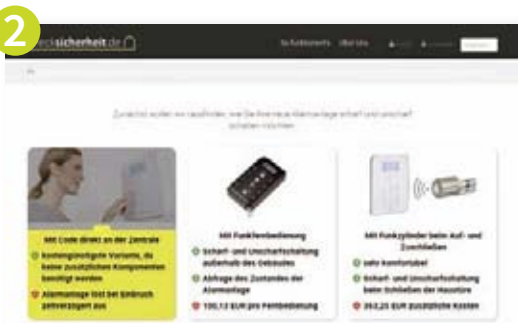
2

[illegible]sicherheit.de

So funktioniert's Über uns

Zunächst wollen wir rausfinden, wie Sie Ihre neue Alarmanlage scharf und unscharf schalten möchten.

Mit Code direkt an der Zentrale

kostengünstigste Variante, da keine zusätzlichen Komponenten benötigt werden

Alarmanlage löst bei Einbruch zeitverzögert aus

Mit Funkfernbedienung

Scharf- und Unscharfschaltung außerhalb des Gebäudes

Abfrage des Zustandes der Alarmanlage

130,13 EUR pro Fernbedienung

Mit Funkzylinder beim Auf- und Zuschließen

sehr komfortabel

Scharf- und Unscharfschaltung beim Schließen der Haustüre

353,25 EUR zusätzliche Kosten